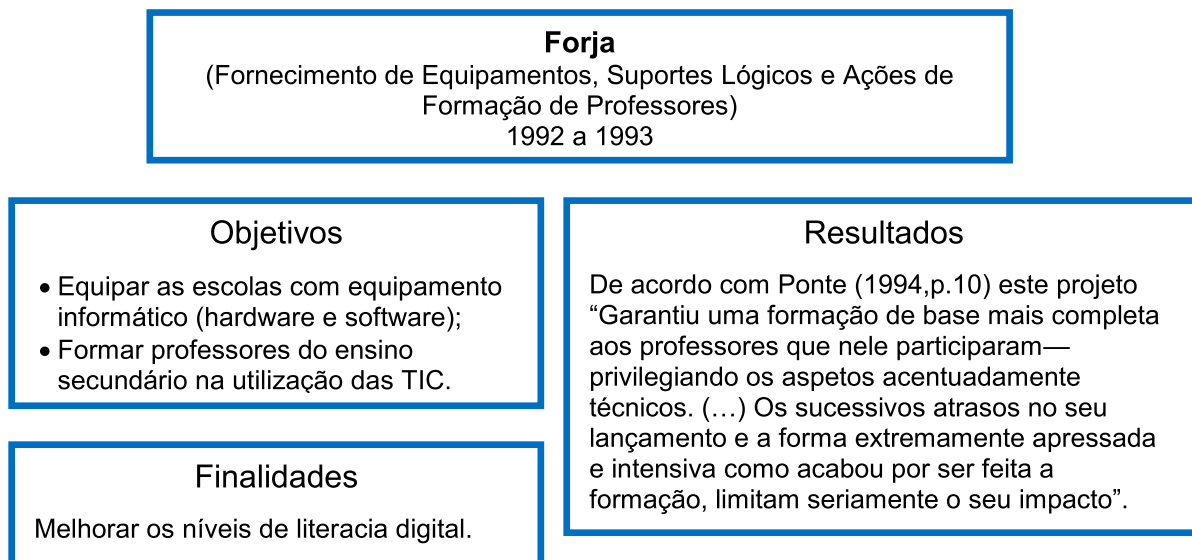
**Forja**
(Fornecimento de Equipamentos, Suportes Lógicos e Ações de Formação de Professores)
1992 a 1993

Objetivos

- Equipar as escolas com equipamento informático (hardware e software);
- Formar professores do ensino secundário na utilização das TIC.

Finalidades

Melhorar os níveis de literacia digital.

Resultados

De acordo com Ponte (1994,p.10) este projeto "Garantiu uma formação de base mais completa aos professores que nele participaram— privilegiando os aspetos acentuadamente técnicos. (…) Os sucessivos atrasos no seu lançamento e a forma extremamente apressada e intensiva como acabou por ser feita a formação, limitam seriamente o seu impacto".